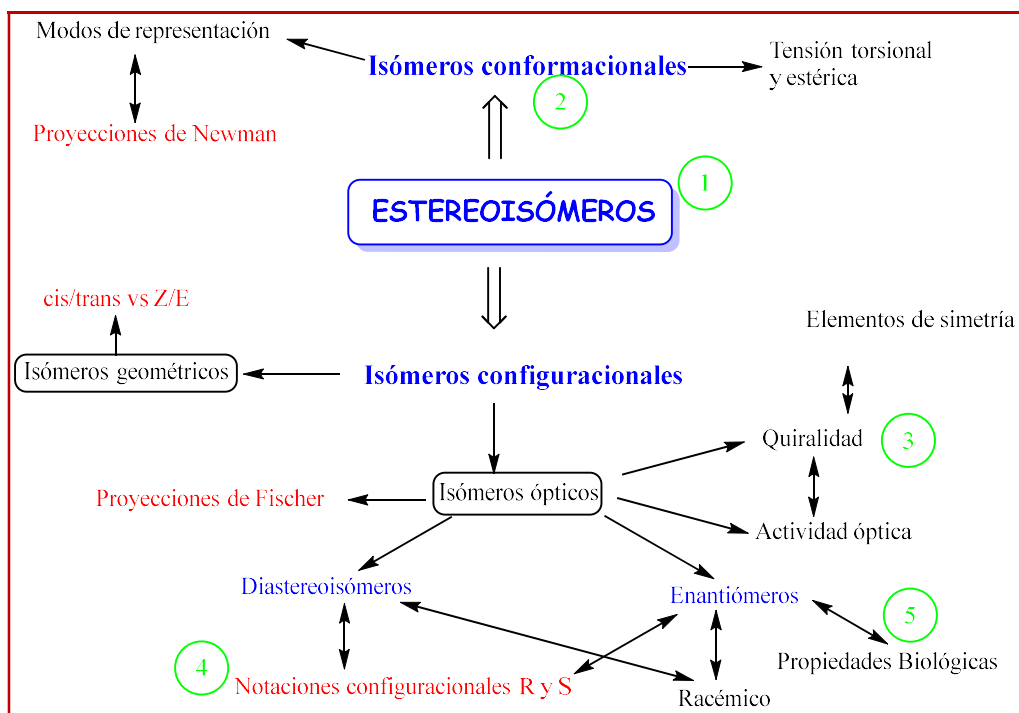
Modos de representación

Isómeros conformacionales

Tensión torsional y estérica

Proyecciones de Newman

2

1

ESTEREOISÓMEROS

cis/trans vs Z/E

Elementos de simetría

Isómeros geométricos

Isómeros configuracionales

Quiralidad

3

Proyecciones de Fischer

Isómeros ópticos

Actividad óptica

Diastereoisómeros

Enantiómeros

5

4

Notaciones configuracionales R y S

Propiedades Biológicas

Racémico